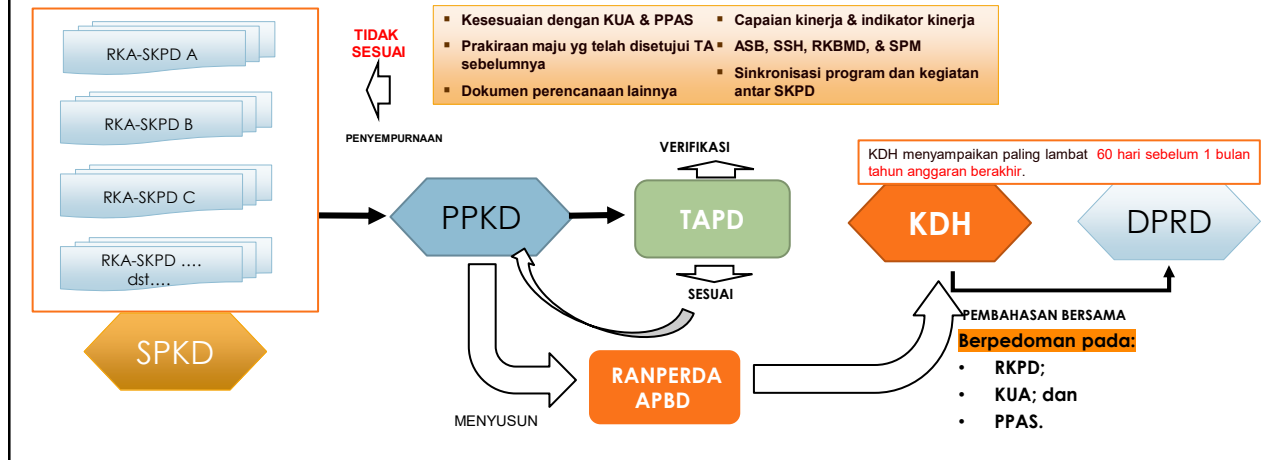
RKA-SKPD A

RKA-SKPD B

RKA-SKPD C

RKA-SKPD .... dst....

SPKD

TIDAK SESUAI

PENYEMPURNAAN

- Kesesuaian dengan KUA & PPAS
- Prakiraan maju yg telah disetujui TA sebelumnya
- Dokumen perencanaan lainnya
- Capaian kinerja & indikator kinerja
- ASB, SSH, RKBMD, & SPM
- Sinkronisasi program dan kegiatan antar SKPD

VERIFIKASI

PPKD

TAPD

SESUAI

MENYUSUN

RANPERDA APBD

KDH menyampaikan paling lambat 60 hari sebelum 1 bulan tahun anggaran berakhir.

KDH

DPRD

PEMBAHASAN BERSAMA

Berpedoman pada:
- RKPD;
- KUA; dan
- PPAS.